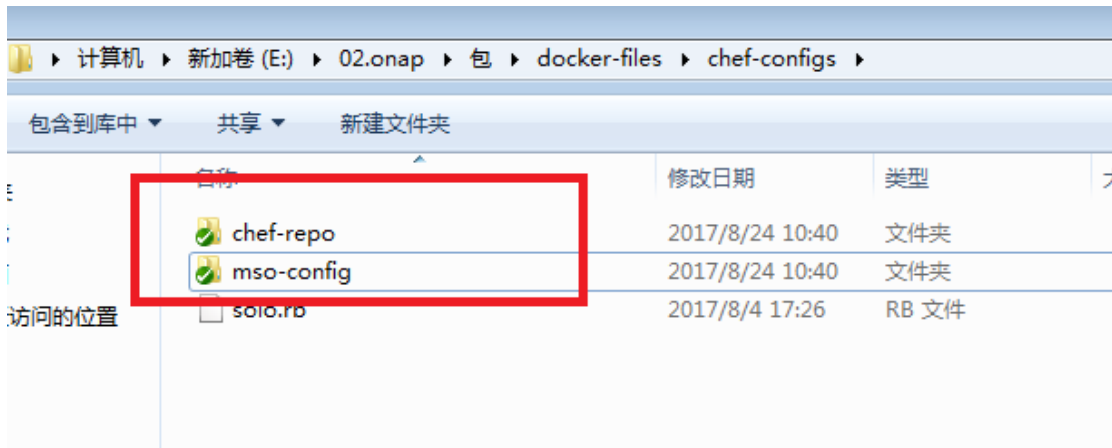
▸ 计算机 ▸ 新加卷 (E:) ▸ 02.onap ▸ 包 ▸ docker-files ▸ chef-configs ▸

包含到库中 ▾ 共享 ▾ 新建文件夹

| 名称 | 修改日期 | 类型 |
|---|---|---|
| chef-repo | 2017/8/24 10:40 | 文件夹 |
| mso-config | 2017/8/24 10:40 | 文件夹 |
| solo.rb | 2017/8/4 17:26 | RB 文件 |

访问的位置